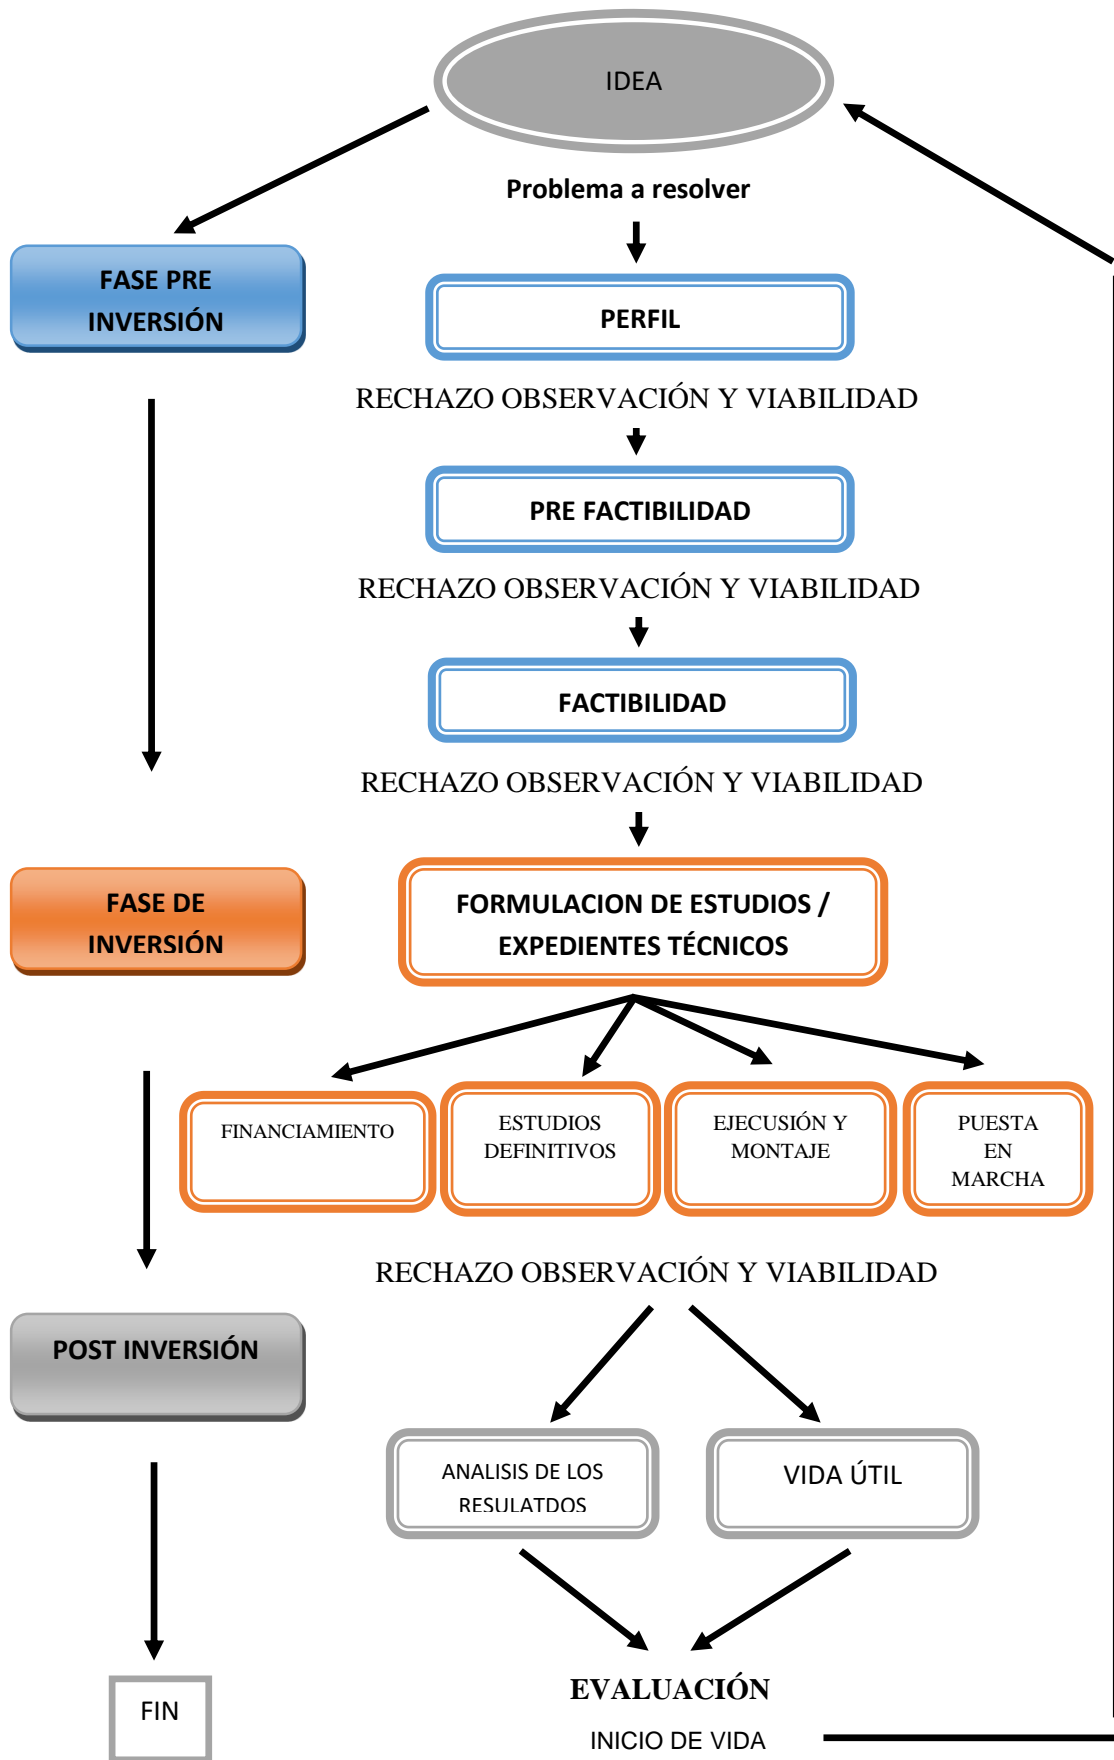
IDEA

Problema a resolver

FASE PRE INVERSIÓN

PERFIL

RECHAZO OBSERVACIÓN Y VIABILIDAD

PRE FACTIBILIDAD

RECHAZO OBSERVACIÓN Y VIABILIDAD

FACTIBILIDAD

RECHAZO OBSERVACIÓN Y VIABILIDAD

FASE DE INVERSIÓN

FORMULACION DE ESTUDIOS / EXPEDIENTES TÉCNICOS

FINANCIAMIENTO

ESTUDIOS DEFINITIVOS

EJECUCIÓN Y MONTAJE

PUESTA EN MARCHA

RECHAZO OBSERVACIÓN Y VIABILIDAD

POST INVERSIÓN

ANALISIS DE LOS RESULATDOS

VIDA ÚTIL

FIN

EVALUACIÓN

INICIO DE VIDA